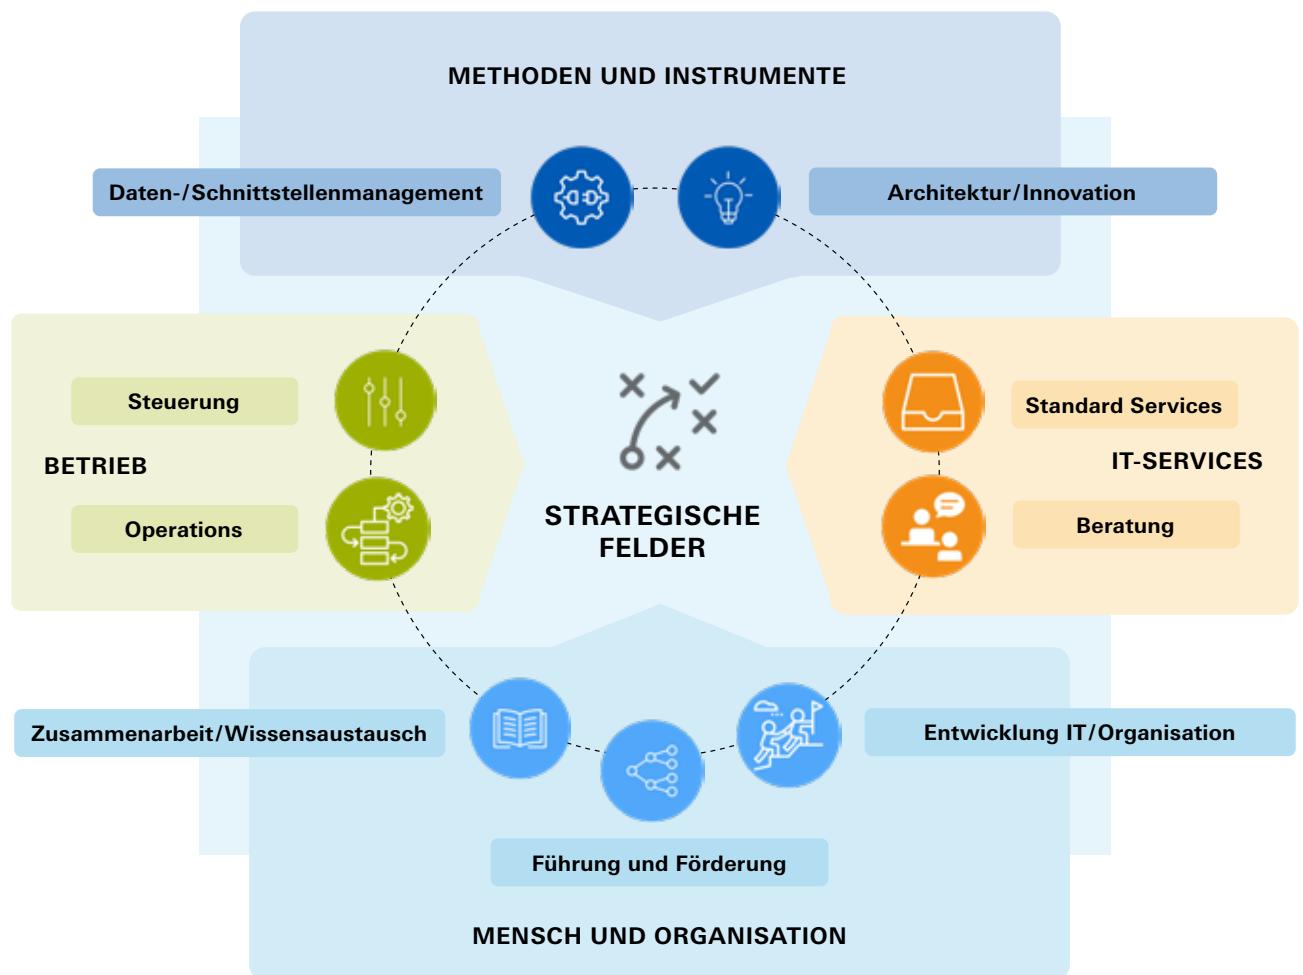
METHODEN UND INSTRUMENTE

Daten-/Schnittstellenmanagement

Architektur/Innovation

Steuerung

BETRIEB

Operations

STRATEGISCHE FELDER

Standard Services

IT-SERVICES

Beratung

Zusammenarbeit/Wissensaustausch

Entwicklung IT/Organisation

Führung und Förderung

MENSCH UND ORGANISATION